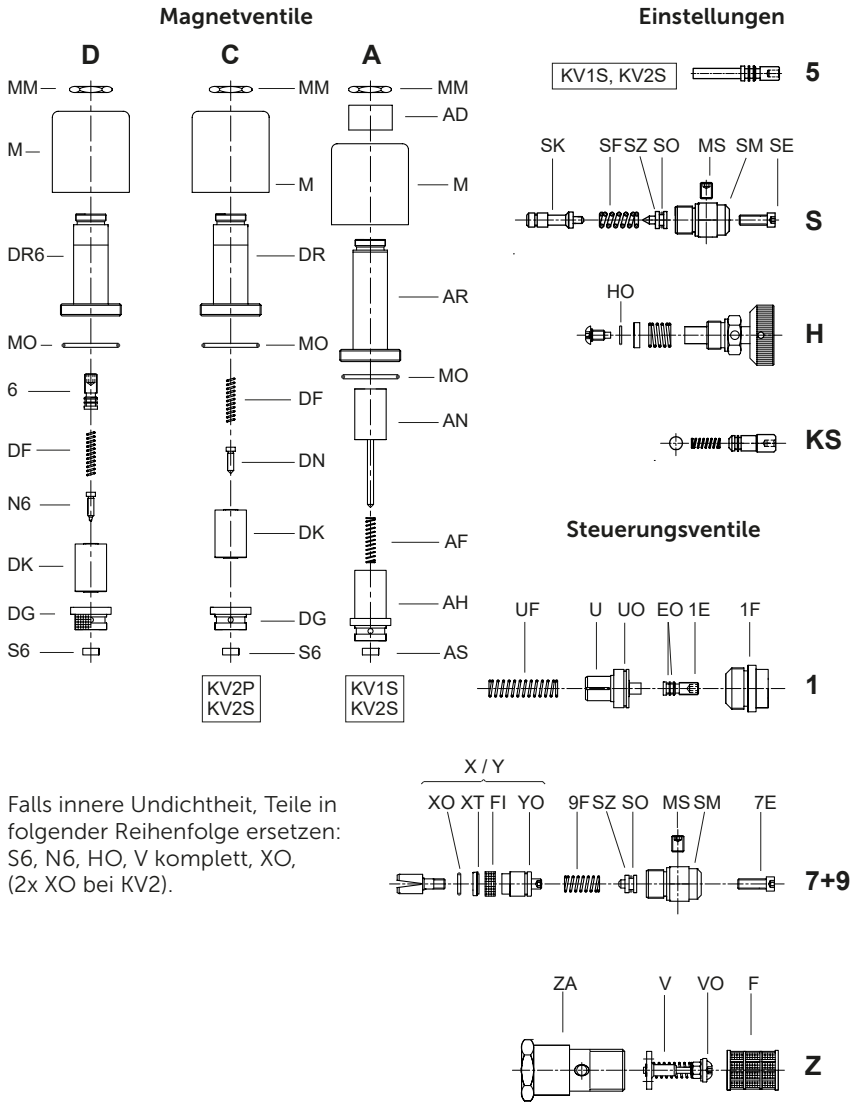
Magnetventile

D C A

MM MM MM
AD
M M M
DR6 DR AR
MO MO MO
6 DF AN
DF DN
N6
DK DK AF
DG DG AH
S6 S6 AS

KV2P
KV2S

KV1S
KV2S

Einstellungen

KV1S, KV2S
5

SK SF SZ SO MS SM SE
S

HO
H

KS

Steuerungsventile

UF U UO EO 1E 1F
1

X / Y
XO XT FI YO 9F SZ SO MS SM 7E
7+9

Falls innere Undichtheit, Teile in folgender Reihenfolge ersetzen: S6, N6, HO, V komplett, XO, (2x XO bei KV2).

ZA V VO F
Z